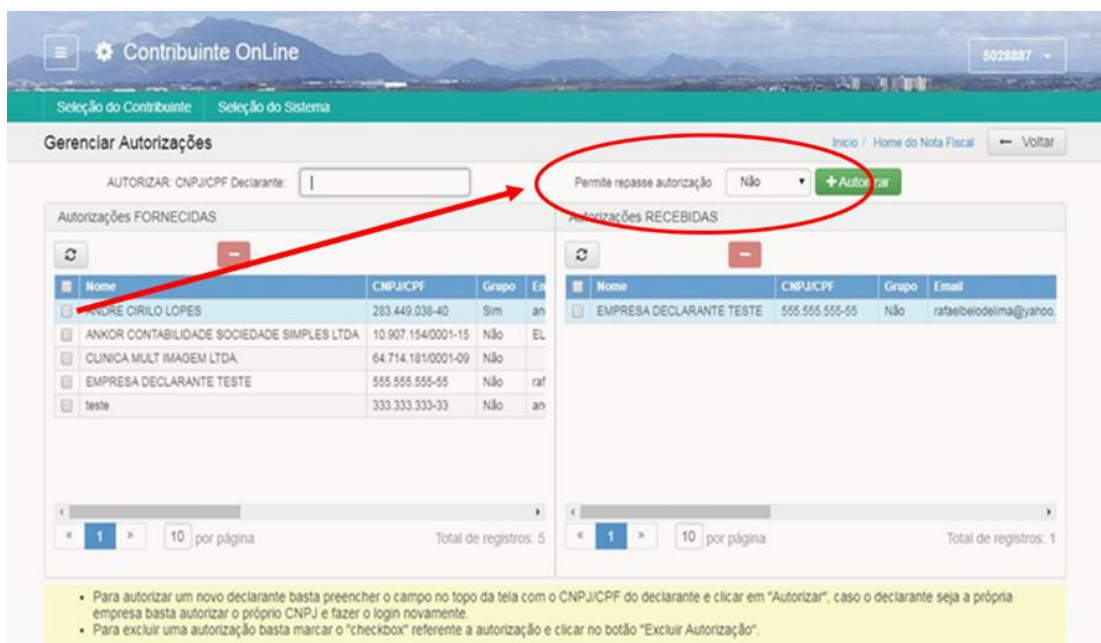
Contribuinte OnLine

5028887

Seleção do Contribuinte Seleção do Sistema

Gerenciar Autorizações

Inicio / Home do Nota Fiscal

Voltar

AUTORIZAR: CNPJ/CPF Declarante:

Permite repasse autorização Não + Autorizar

Autorizações FORNECIDAS

| | Nome | CNPJ/CPF | Grupo | Em |
|---|---|---|---|---|
| | ANDRE CIRILO LOPES | 283.449.038-40 | Sim | an |
| | ANKOR CONTABILIDADE SOCIEDADE SIMPLES LTDA | 10.907.154/0001-15 | Não | EL |
| | CLINICA MULT IMAGEM LTDA. | 64.714.181/0001-09 | Não | |
| | EMPRESA DECLARANTE TESTE | 555.555.555-55 | Não | raf |
| | teste | 333.333.333-33 | Não | an |

« 1 » 10 por página Total de registros: 5

Autorizações RECEBIDAS

| | Nome | CNPJ/CPF | Grupo | Email |
|---|---|---|---|---|
| | EMPRESA DECLARANTE TESTE | 555.555.555-55 | Não | rafaelbelodelima@yahoo. |

« 1 » 10 por página Total de registros: 1

• Para autorizar um novo declarante basta preencher o campo no topo da tela com o CNPJ/CPF do declarante e clicar em "Autorizar", caso o declarante seja a própria empresa basta autorizar o próprio CNPJ e fazer o login novamente.
• Para excluir uma autorização basta marcar o "checkbox" referente a autorização e clicar no botão "Excluir Autorização".